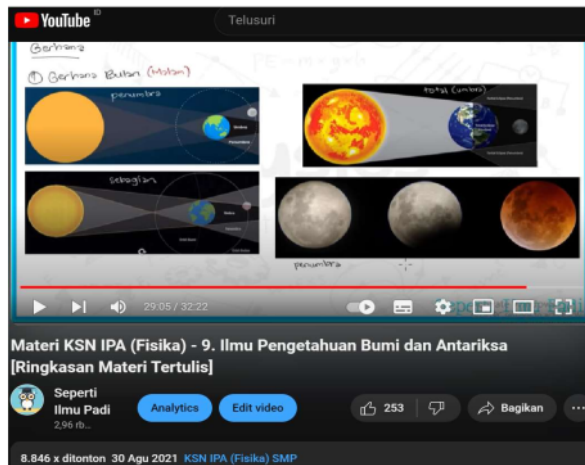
YouTube ID

Telusuri

Gerhana

① Gerhana Bulan (Malam)

penumbra

total (umbra)

sebagian

penumbra

29:05 / 32:22

Materi KSN IPA (Fisika) - 9. Ilmu Pengetahuan Bumi dan Antariksa [Ringkasan Materi Tertulis]

Seperti Ilmu Padi
2,96 rb

Analytics

Edit video

253

Bagikan

8.846 x ditonton 30 Agu 2021 KSN IPA (Fisika) SMP